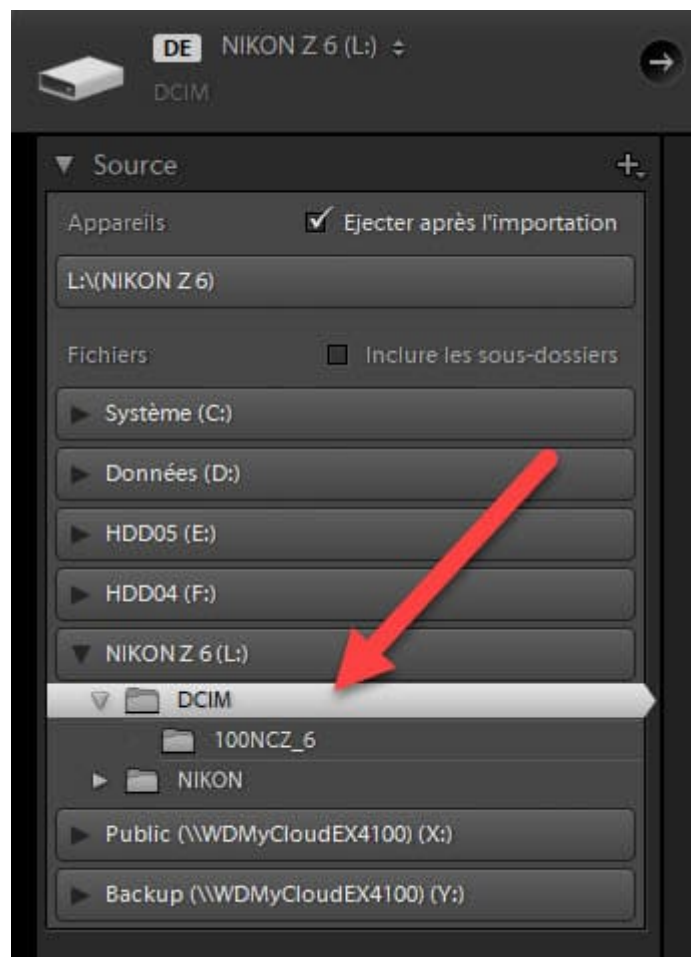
DE NIKON Z 6 (L:) ≑
DCIM

Source +

Appareils
Ejecter après l'importation

L:\(NIKON Z 6)

Fichiers
Inclure les sous-dossiers

Système (C:)

Données (D:)

HDD05 (E:)

HDD04 (F:)

NIKON Z 6 (L:)

DCIM

100NCZ_6

NIKON

Public (\\WDMyCloudEX4100) (X:)

Backup (\\WDMyCloudEX4100) (Y:)